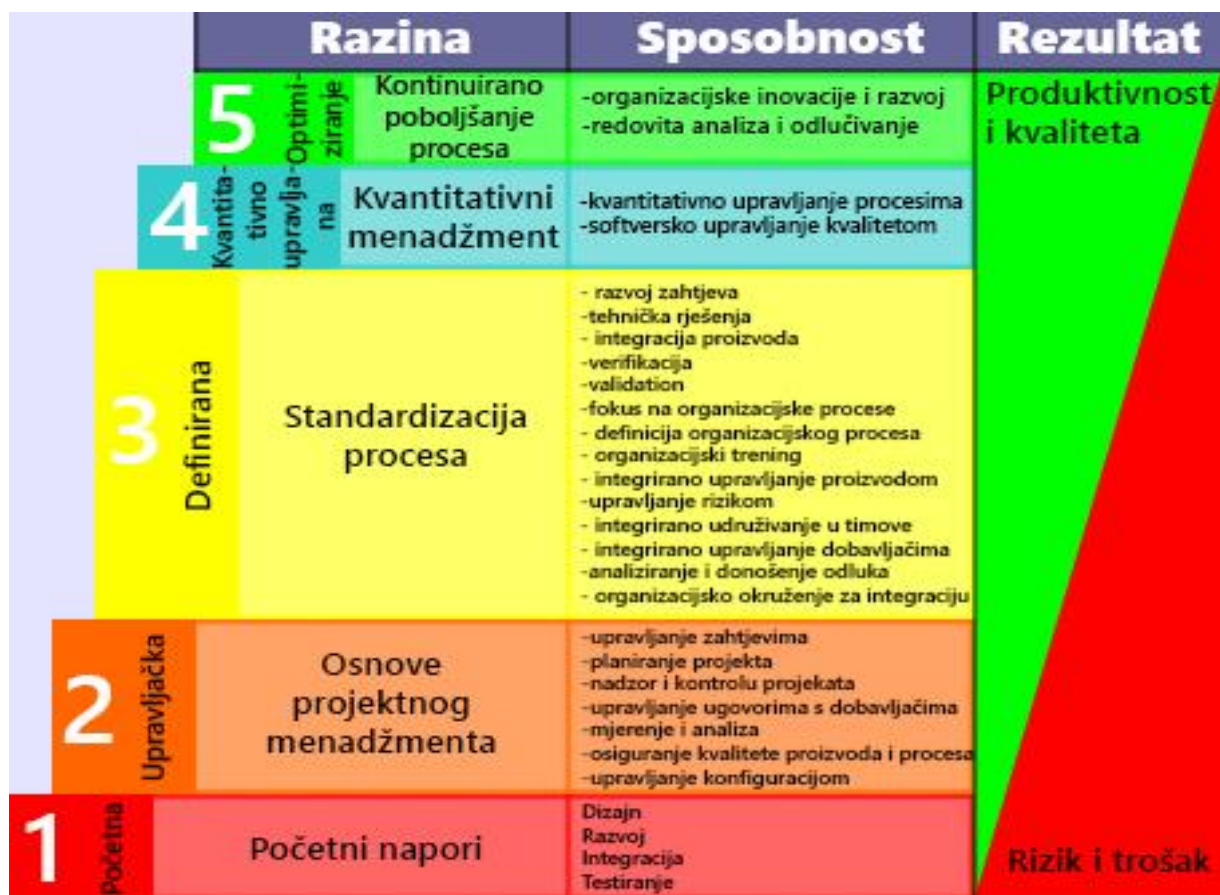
| Razina | | | Sposobnost | Rezultat |
|---|---|---|---|---|
| 5 | Optimiziranje | Kontinuirano poboljšanje procesa | -organizacijske inovacije i razvoj -redovita analiza i odlučivanje | Produktivnost i kvaliteta |
| 4 | Kvantitativno upravljana | Kvantitativni menadžment | -kvantitativno upravljanje procesima -softversko upravljanje kvalitetom | |
| 3 | Definirana | Standardizacija procesa | - razvoj zahtjeva -tehnička rješenja - integracija proizvoda -verifikacija -validation -fokus na organizacijske procese - definicija organizacijskog procesa - organizacijski trening - integrirano upravljanje proizvodom -upravljanje rizikom - integrirano udruživanje u timove - integrirano upravljanje dobavljačima -analiziranje i donošenje odluka - organizacijsko okruženje za integraciju | |
| 2 | Upravljačka | Osnove projektnog menadžmenta | -upravljanje zahtjevima -planiranje projekta -nadzor i kontrolu projekata -upravljanje ugovorima s dobavljačima -mjerenje i analiza -osiguranje kvalitete proizvoda i procesa -upravljanje konfiguracijom | |
| 1 | Početna | Početni napori | Dizajn Razvoj Integracija Testiranje | Rizik i trošak |